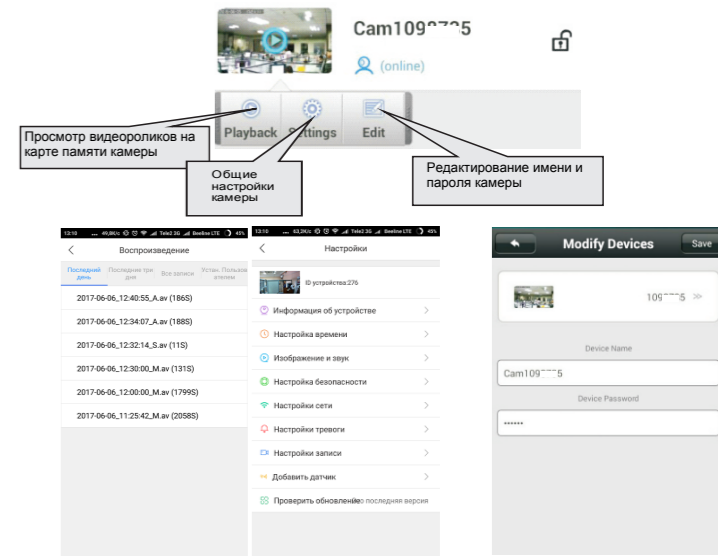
Cam109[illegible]5

(online)

Playback

Settings

Edit

Просмотр видеороликов на карте памяти камеры

Общие настройки камеры

Редактирование имени и пароля камеры

13:10 ... 49,8K/c Tele2 3G Beeline LTE 45%

Воспроизведение

Последний день | Последние три дня | Все записи | Устан. Пользователем

2017-06-06_12:40:55_A.av (186S)

2017-06-06_12:34:07_A.av (188S)

2017-06-06_12:32:14_S.av (11S)

2017-06-06_12:30:00_M.av (131S)

2017-06-06_12:00:00_M.av (1799S)

2017-06-06_11:25:42_M.av (2058S)

13:10 ... 63,2K/c Tele2 3G Beeline LTE 45%

Настройки

ID устройства:276

Информация об устройстве

Настройка времени

Изображение и звук

Настройка безопасности

Настройки сети

Настройки тревоги

Настройки записи

Добавить датчик

Проверить обновление Это последняя версия

Modify Devices

Save

109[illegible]5

Device Name

Cam109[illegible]5

Device Password

******